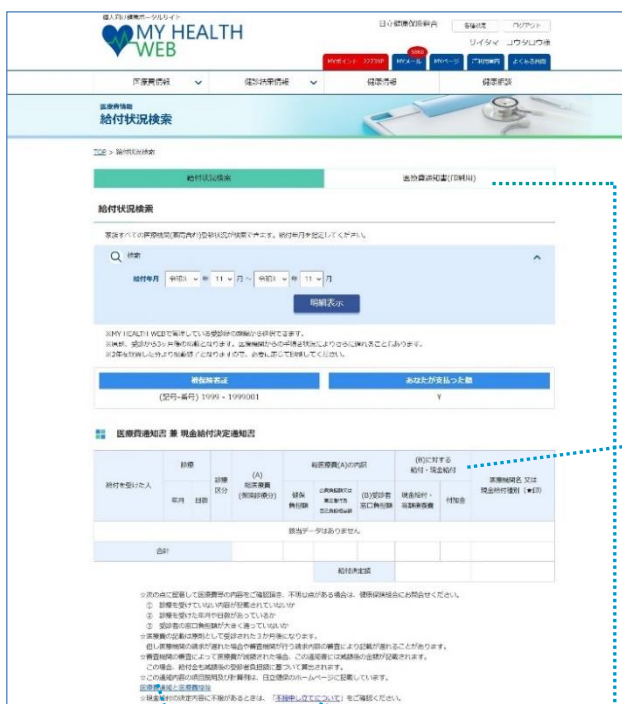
個人向け健康ポータルサイト
MY HEALTH WEB

日立健康保険組合 | 各種設定 | ログアウト
リツイマ ユウタロウ様

MYポイント 22233P | MYメール | MYページ | 广報情報 | よくある質問

医療費情報 | 健診結果情報 | 健康情報 | 健康通信

医療費情報
給付状況検索

TOP > 給付状況検索

給付状況検索 | 医療費通知書(印刷用)

給付状況検索

家族すべての医療費(薬剤費)の給付状況が検索できます。給付年月を指定してください。

検索

給付年月 令和3 年 11 月 ～ 令和3 年 11 月

明細表示

※MY HEALTH WEBで確認している受診分の明細のみ表示できます。
※風邪、受診から3ヵ月後の反映となります。医療機関からの申請状況によりさらに遅れることがあります。
※2年を経過した分より削除後となりますので、必要に応じて印刷してください。

| 被保険者証 | あなたが支払った額 |
|---|---|
| (記号-番号) 1999 - 1999001 | ¥ |

医療費通知書 兼 現金給付決定通知書

| 給付を受けた人 | 診療 年月 | 診療 日数 | 診療区分 | (A) 総医療費 (保険診療分) | 総医療費(A)の内訳 健保負担額 | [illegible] | (B)受診者窓口負担額 | (B)に対する給付・現金給付 現金給付・高額療養費 | 付加金 | 医療機関名 又は 現金給付種別 (★印) |
|---|---|---|---|---|---|---|---|---|---|---|
| 該当データはありません | | | | | | | | | | |
| 合計 | | | | | | | | | | |
| | | | | 給付決定額 | | | | | | |

※次の点に留意して医療費の内容をご確認頂き、不明な点がある場合は、健康保険組合にお問合せください。
① 診療を受けていない内容が記載されていないか
② 診療を受けた年月や日数があっているか
③ 受診者の窓口負担額が大きく違っていないか
※医療費の記載は原則として受診された3か月後になります。
但し医療機関の請求が遅れた場合や審査機関が行う請求内容の審査により記載が遅れることがあります。
※審査機関の審査によって医療費が減額された場合、この通知書には減額後の金額が記載されます。
この場合、給付金も減額後の受診者負担額に基づいて算出されます。
※この通知内容の項目説明及び計算等は、日立健康のホームページに記載しています。
医療費通知と医療費控除
※現金給付の決定内容に不服があるときは、「不服申し立てについて」をご確認ください。